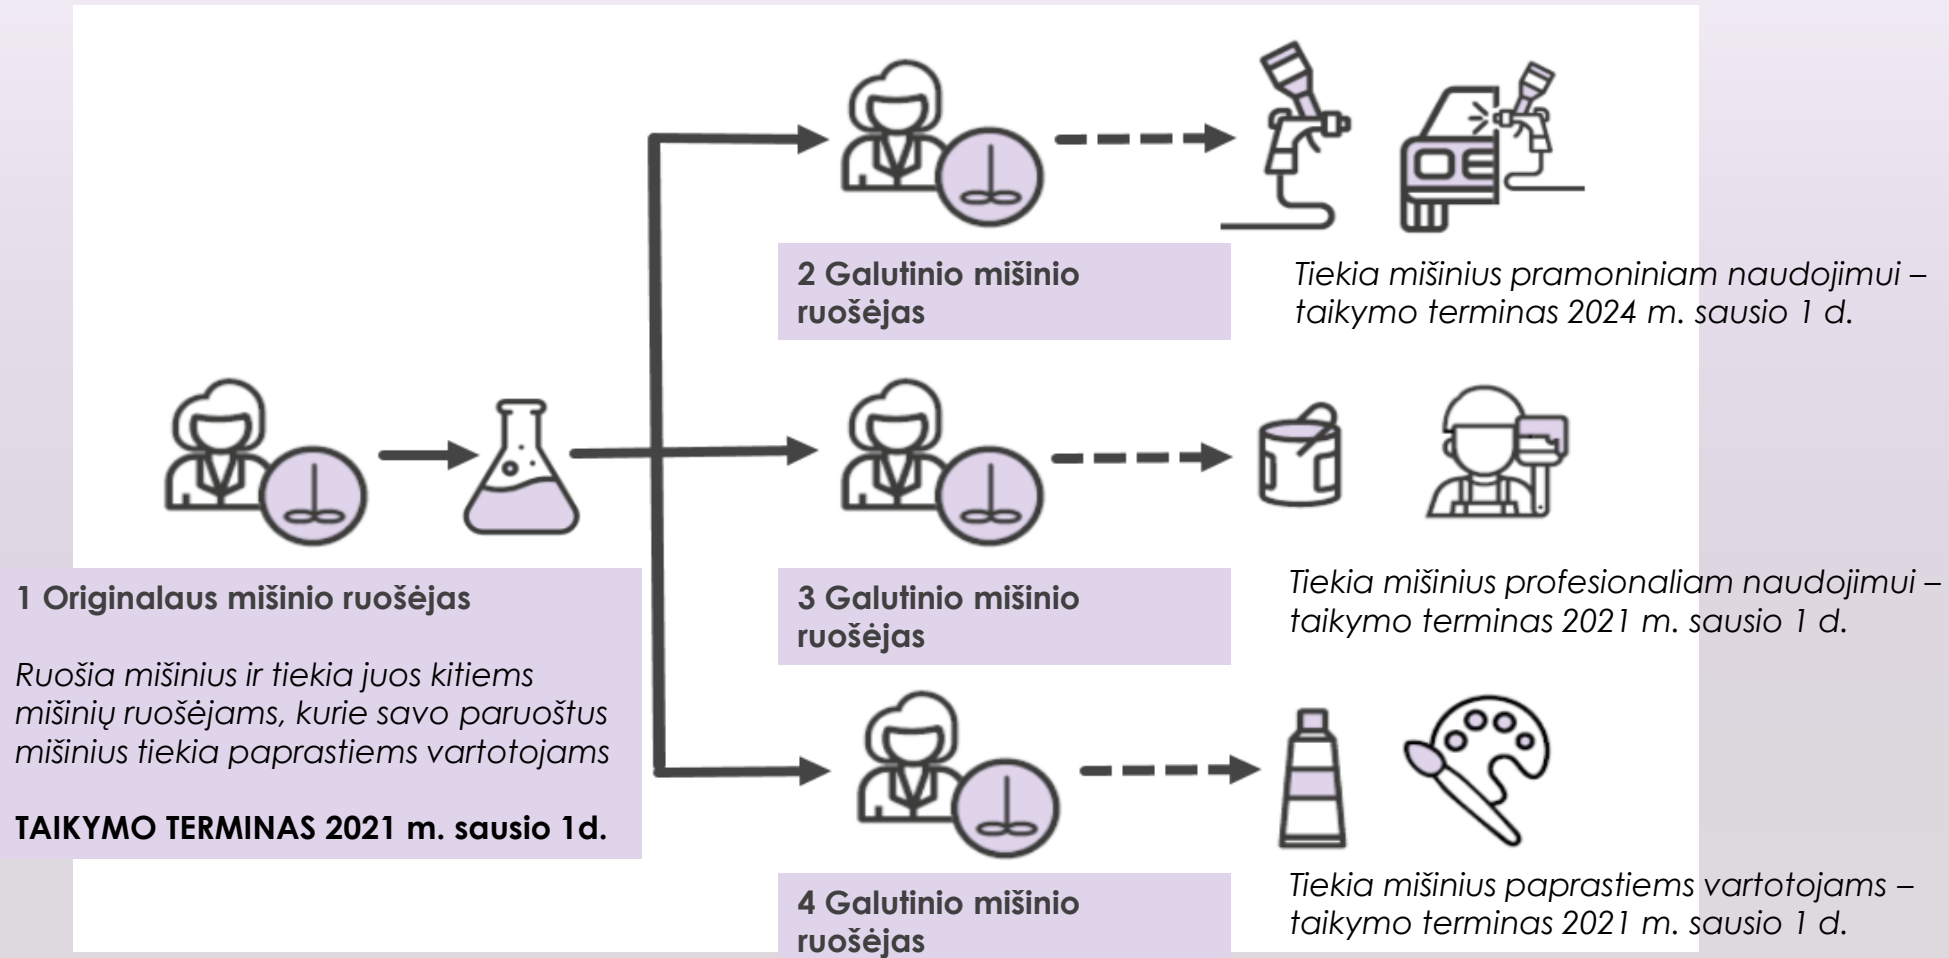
2 Galutinio mišinio ruošėjas

Tiekia mišinius pramoniniam naudojimui – taikymo terminas 2024 m. sausio 1 d.

3 Galutinio mišinio ruošėjas

Tiekia mišinius profesionaliam naudojimui – taikymo terminas 2021 m. sausio 1 d.

1 Originalaus mišinio ruošėjas

Ruošia mišinius ir tiekia juos kitiems mišinių ruošėjams, kurie savo paruoštus mišinius tiekia paprastiems vartotojams

TAIKYMO TERMINAS 2021 m. sausio 1d.

4 Galutinio mišinio ruošėjas

Tiekia mišinius paprastiems vartotojams – taikymo terminas 2021 m. sausio 1 d.